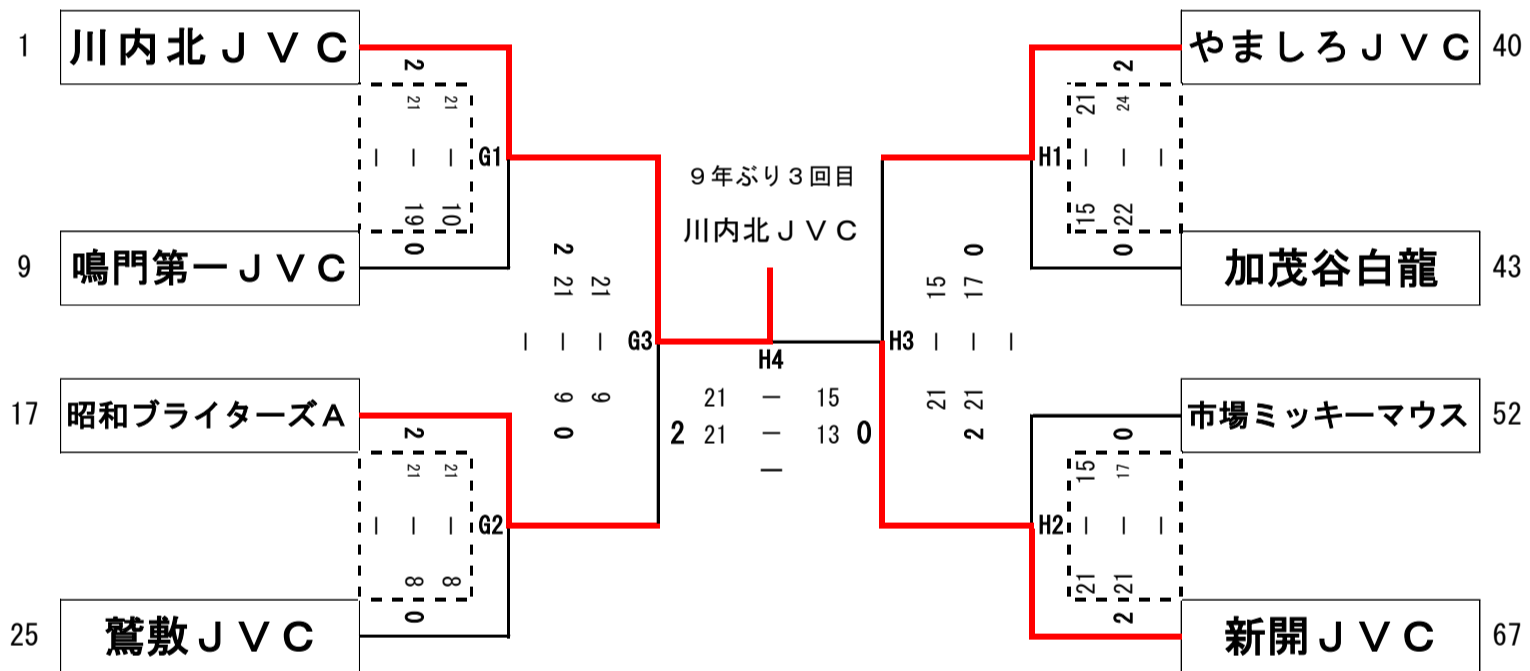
1 川内北ＪＶＣ
9 鳴門第一ＪＶＣ
17 昭和ブライターズＡ
25 鷲敷ＪＶＣ

40 やましろＪＶＣ
43 加茂谷白龍
52 市場ミッキーマウス
67 新開ＪＶＣ

G1
2
21 － 19
21 － 10
0

G2
2
21 － 8
21 － 8
0

G3
2
21 － 9
21 － 9
0

H1
2
21 － 15
24 － 22
0

H2
0
15 － 21
17 － 21
2

H3
0
15 － 21
17 － 21
2

H4
2
21 － 15
21 － 13
0

９年ぶり３回目
川内北ＪＶＣ